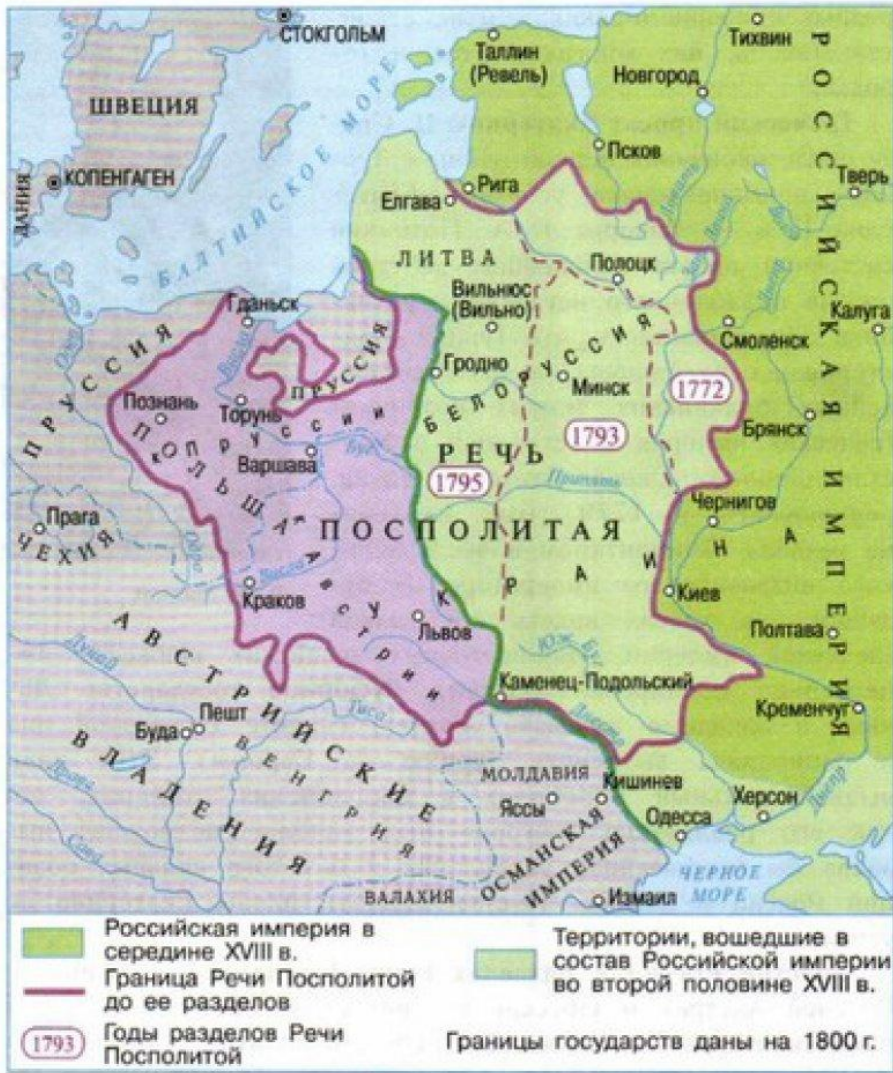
СТОКГОЛЬМ
ШВЕЦИЯ
ДАНИЯ
КОПЕНГАГЕН
БАЛТИЙСКОЕ МОРЕ
Таллин (Ревель)
Новгород
Тихвин
Псков
Тверь
Рига
Елгава
РОССИЙСКАЯ ИМПЕРИЯ
ЛИТВА
Полоцк
Вильнюс (Вильно)
Калуга
Гданьск
Смоленск
ПРУССИЯ
ПРУССИЯ
Гродно
БЕЛОРУССИЯ
Минск
1772
Познань
Торунь
ПОЛЬША
ПРУССИИ
1793
Брянск
Варшава
РЕЧЬ
1795
Чернигов
Прага
ЧЕХИЯ
ПОСПОЛИТАЯ
УКРАИНА
Киев
АВСТРИИ
Краков
Львов
Полтава
АВСТРИЙСКИЕ ВЛАДЕНИЯ
Каменец-Подольский
Кременчуг
Буда
Пешт
ВЕНГРИЯ
МОЛДАВИЯ
Кишинев
Яссы
Одесса
Херсон
ОСМАНСКАЯ ИМПЕРИЯ
ВАЛАХИЯ
ЧЕРНОЕ МОРЕ
Измаил

Российская империя в середине XVIII в.
Граница Речи Посполитой до ее разделов
1793 Годы разделов Речи Посполитой
Территории, вошедшие в состав Российской империи во второй половине XVIII в.
Границы государств даны на 1800 г.